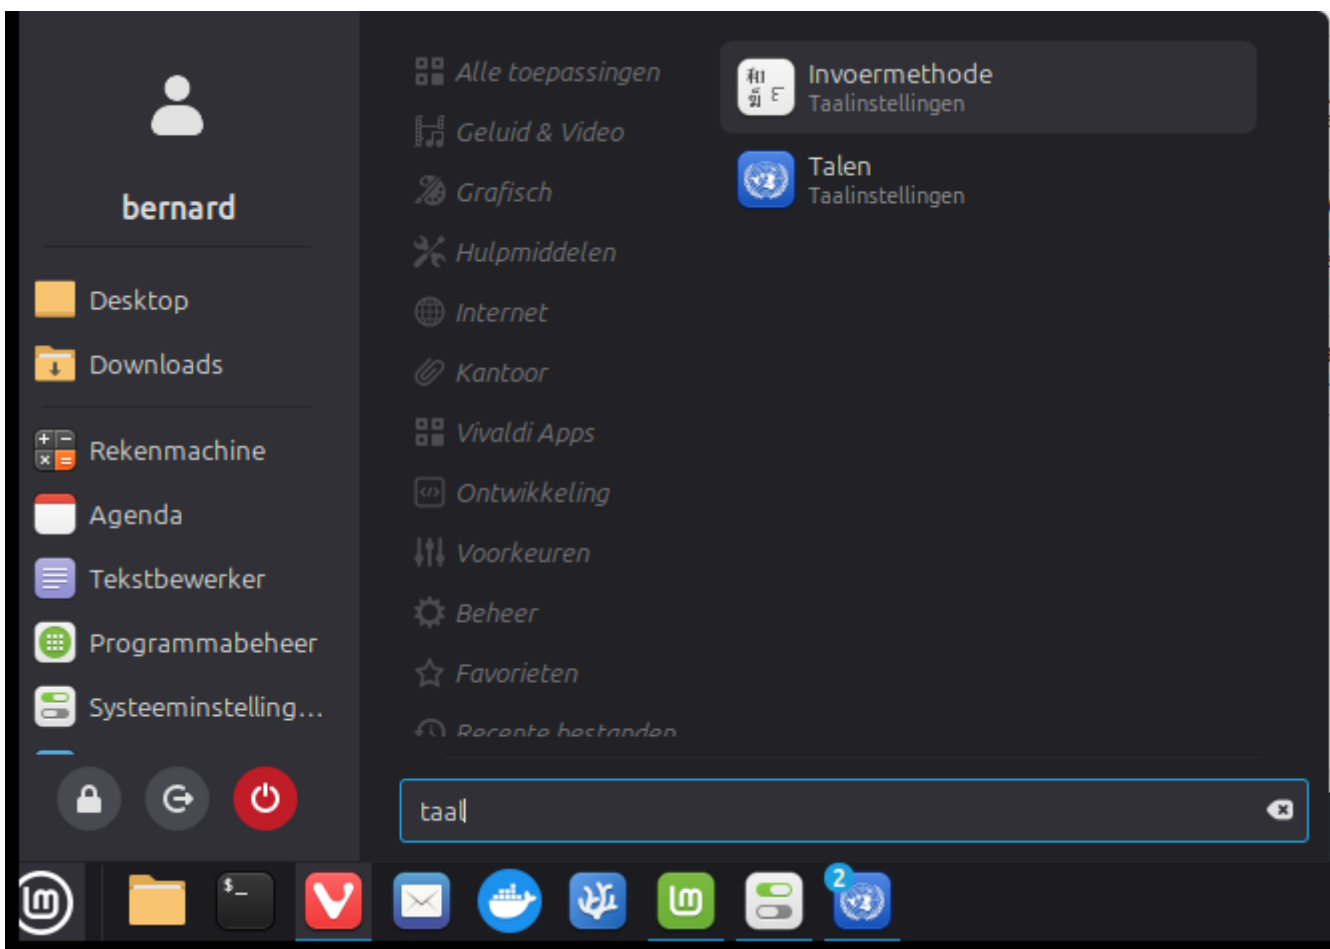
bernard

Desktop
Downloads

Rekenmachine
Agenda
Tekstbewerker
Programmabeheer
Systeeminstelling…

Alle toepassingen
Geluid & Video
Grafisch
Hulpmiddelen
Internet
Kantoor
Vivaldi Apps
Ontwikkeling
Voorkeuren
Beheer
Favorieten
Recente bestanden

Invoermethode
Taalinstellingen

Talen
Taalinstellingen

taal

2